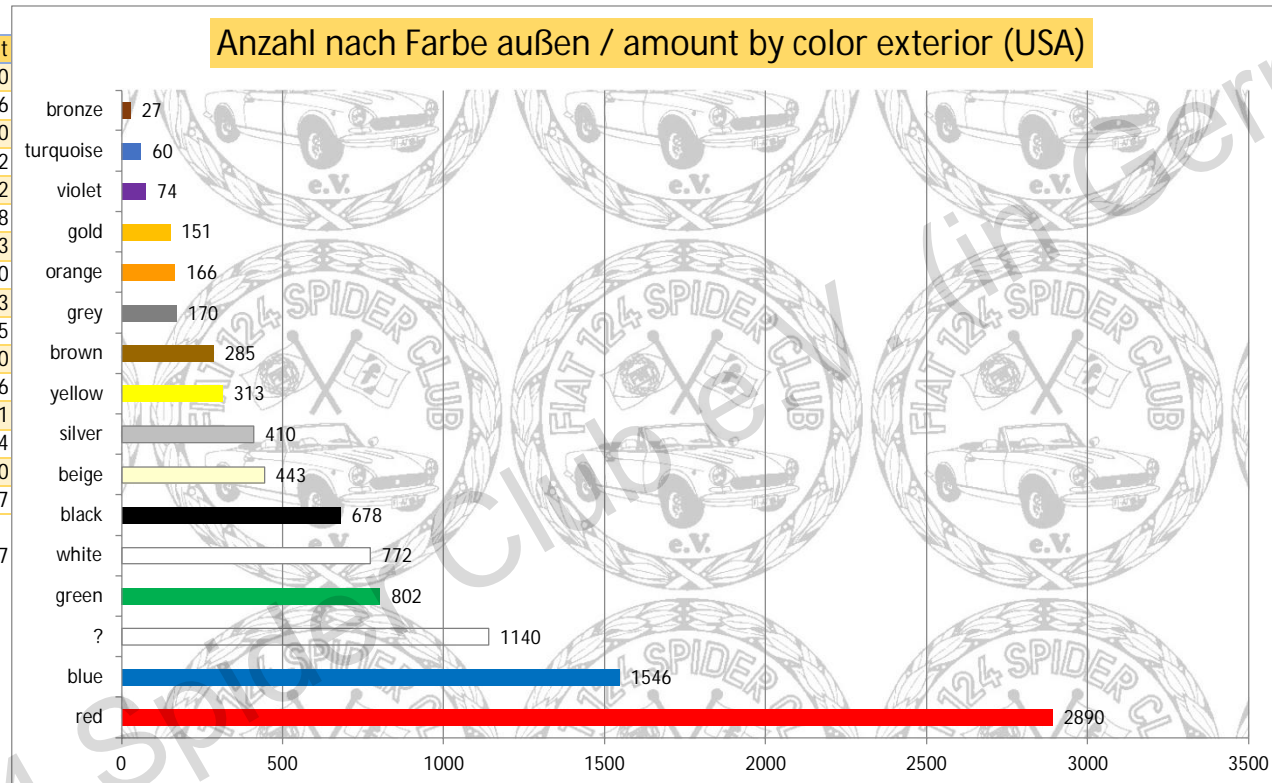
Anzahl nach Farbe außen / amount by color exterior (USA)

bronze 27
turquoise 60
violet 74
gold 151
orange 166
grey 170
brown 285
yellow 313
silver 410
beige 443
black 678
white 772
green 802
? 1140
blue 1546
red 2890

0 500 1000 1500 2000 2500 3000 3500

FIAT 124 SPIDER CLUB e.V.

Spider Club e.V. (in Ger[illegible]

t
0
6
0
2
2
8
3
0
3
5
0
6
1
4
0
7
7